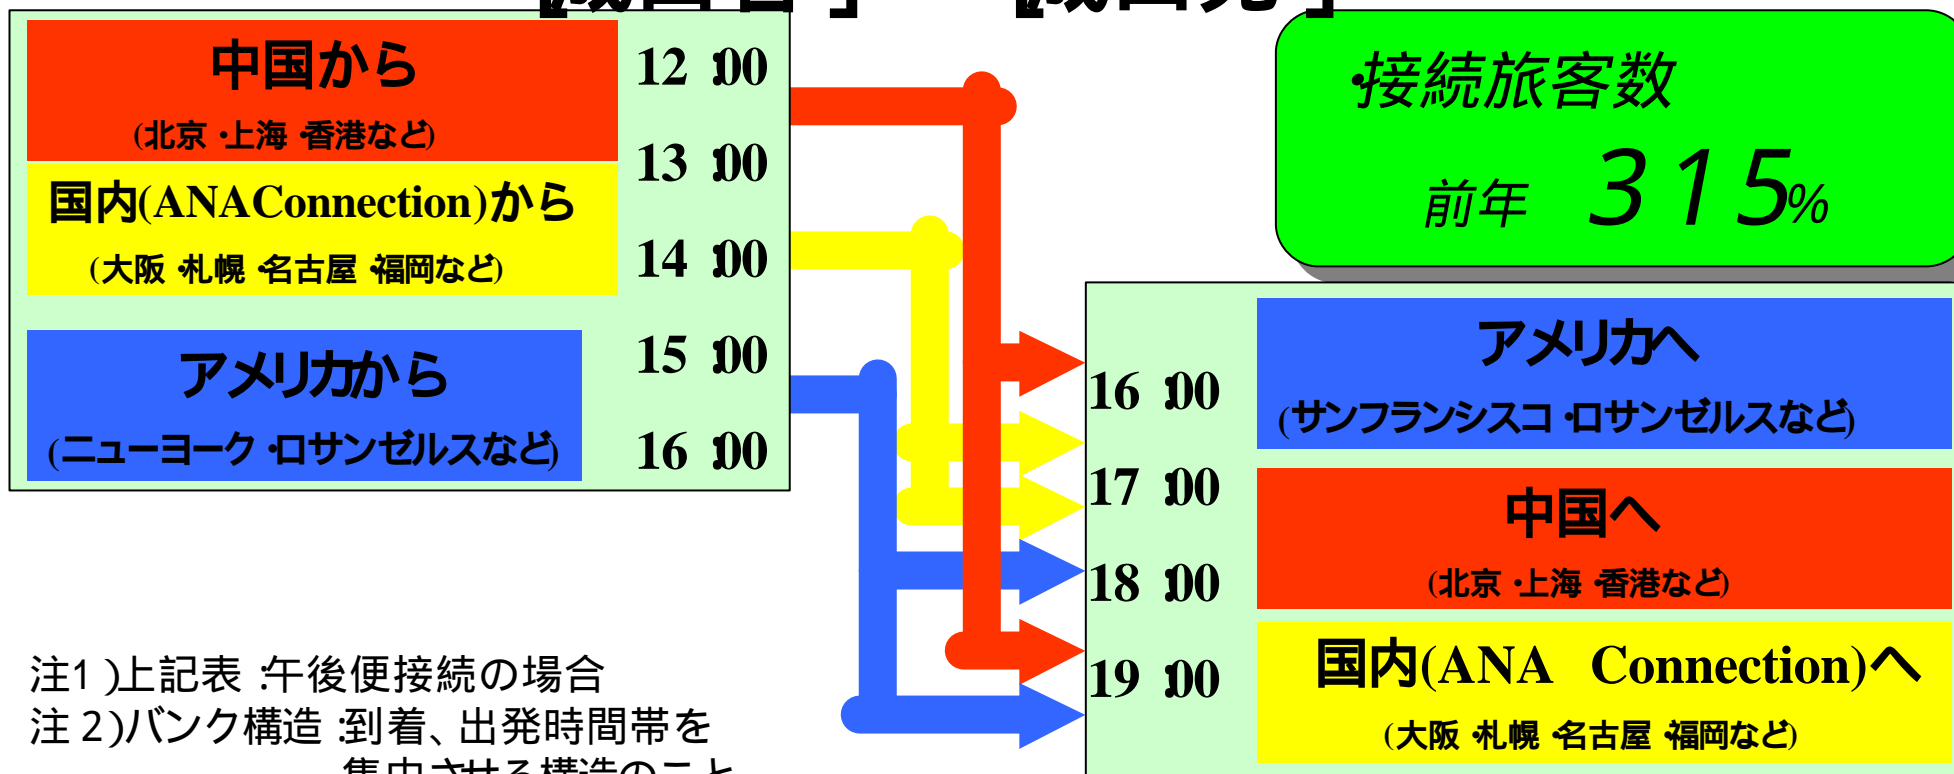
中国から
(北京・上海・香港など)
国内(ANAConnection)から
(大阪・札幌・名古屋・福岡など)
アメリカから
(ニューヨーク・ロサンゼルスなど)

12:00
13:00
14:00
15:00
16:00

・接続旅客数
前年 315%

16:00
17:00
18:00
19:00

アメリカへ
(サンフランシスコ・ロサンゼルスなど)
中国へ
(北京・上海・香港など)
国内(ANA Connection)へ
(大阪・札幌・名古屋・福岡など)

注1)上記表:午後便接続の場合
注2)バンク構造:到着、出発時間帯を
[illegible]